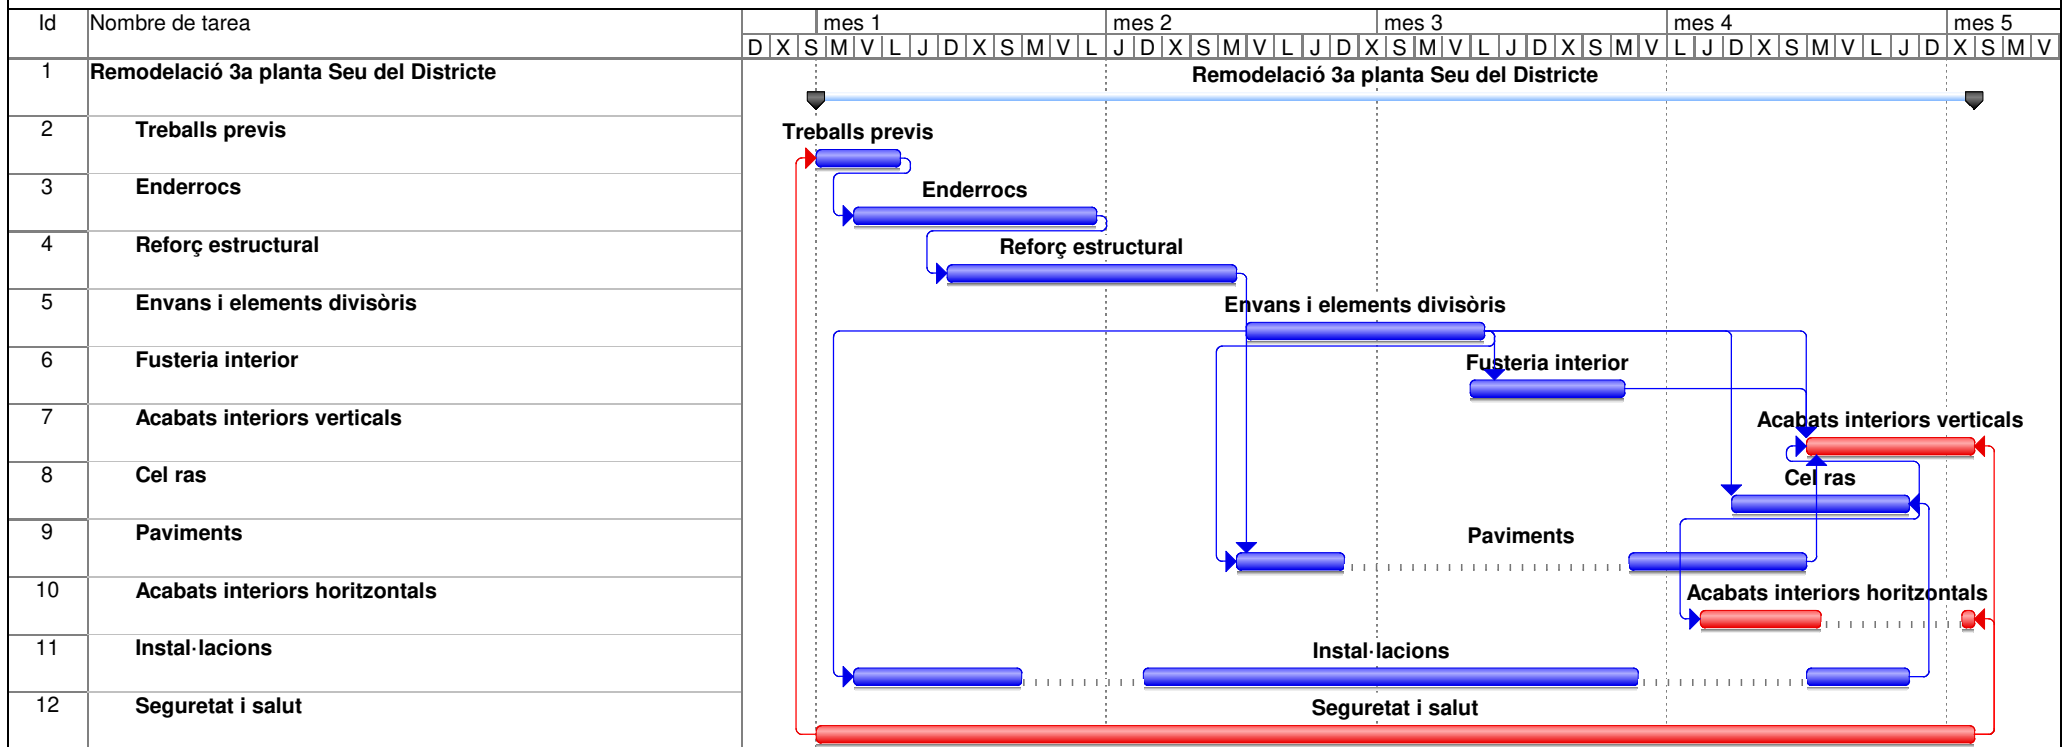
| Id | Nombre de tarea |
|---|---|
| 1 | Remodelació 3a planta Seu del Districte |
| 2 | Treballs previs |
| 3 | Enderrocs |
| 4 | Reforç estructural |
| 5 | Envans i elements divisòris |
| 6 | Fusteria interior |
| 7 | Acabats interiors verticals |
| 8 | Cel ras |
| 9 | Paviments |
| 10 | Acabats interiors horitzontals |
| 11 | Instal·lacions |
| 12 | Seguretat i salut |

mes 1 mes 2 mes 3 mes 4 mes 5
D X S M V L J D X S M V L J D X S M V L J D X S M V L J D X S M V L J D X S M V L J D X S M V

Remodelació 3a planta Seu del Districte
Treballs previs
Enderrocs
Reforç estructural
Envans i elements divisòris
Fusteria interior
Acabats interiors verticals
Cel ras
Paviments
Acabats interiors horitzontals
Instal·lacions
Seguretat i salut